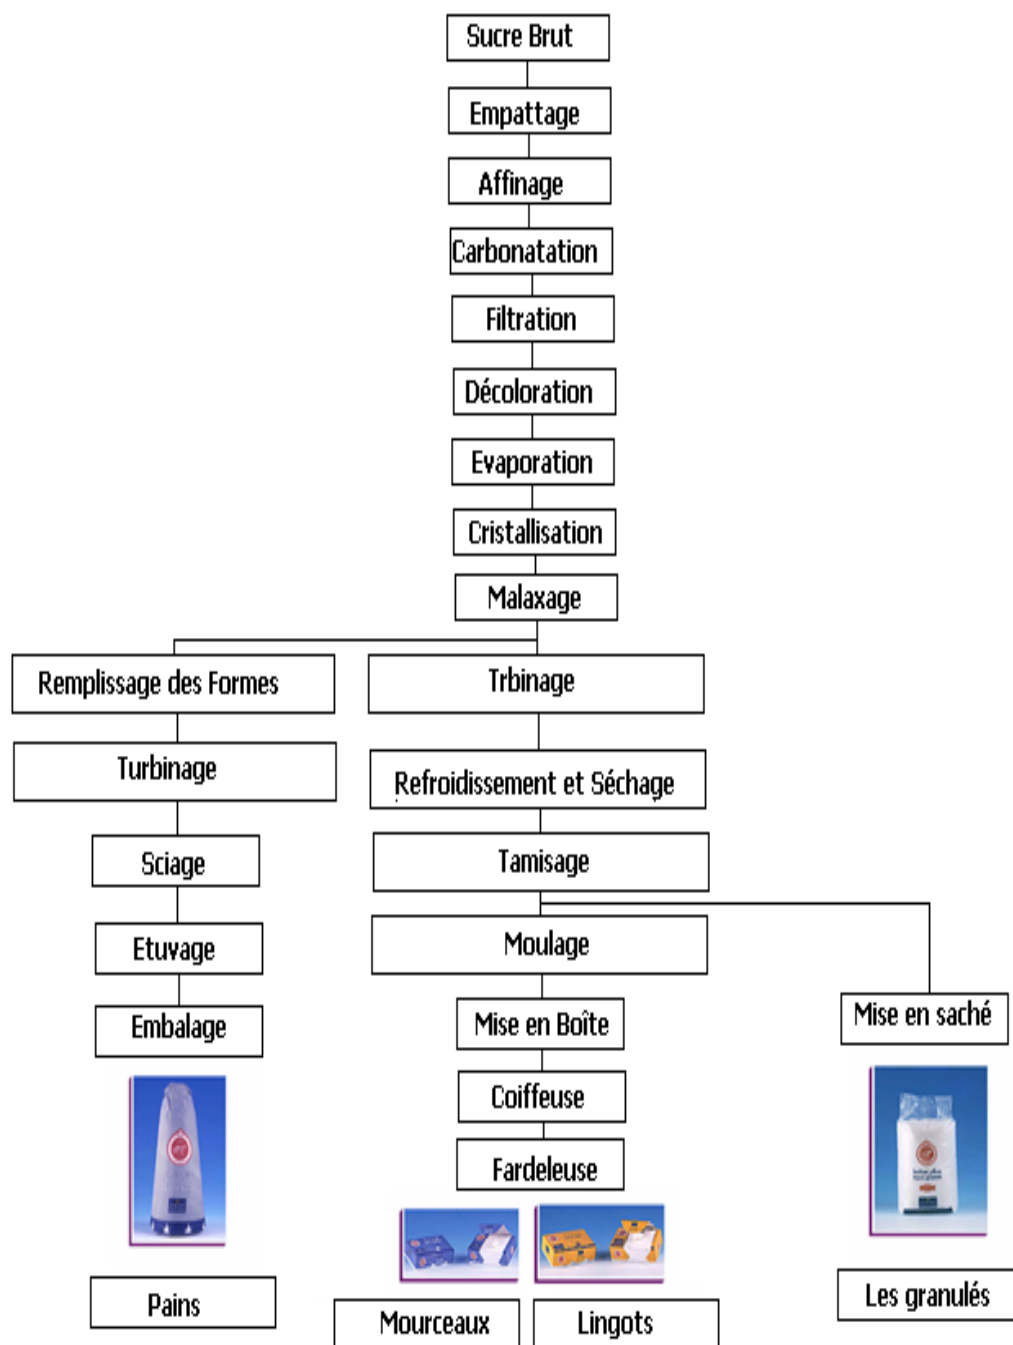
Sucre Brut

Empattage

Affinage

Carbonatation

Filtration

Décoloration

Evaporation

Cristallisation

Malaxage

Remplissage des Formes

Turbinage

Sciage

Etuvage

Embalage

Pains

Trbinage

Refroidissement et Séchage

Tamisage

Moulage

Mise en Boîte

Coiffeuse

Fardeleuse

Mourceaux

Lingots

Mise en saché

Les granulés